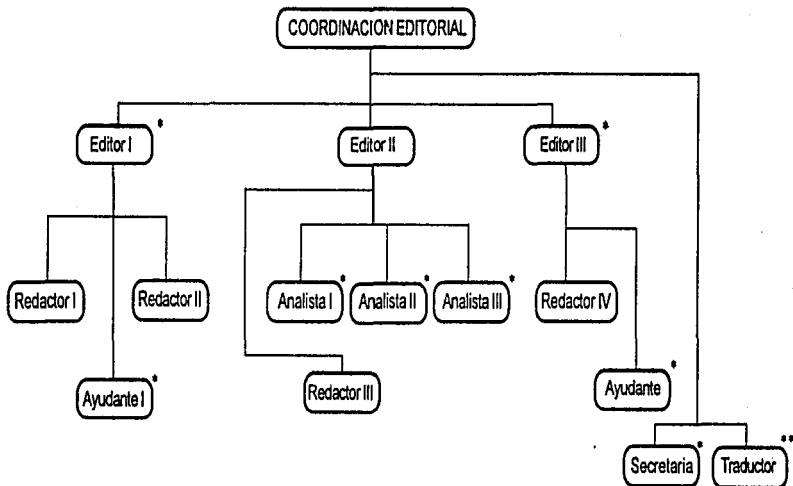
COORDINACION EDITORIAL

Editor I *

Editor II

Editor III *

Redactor I

Redactor II

Ayudante I *

Analista I *

Analista II *

Analista III *

Redactor III

Redactor IV

Ayudante *

Secretaria *

Traductor **